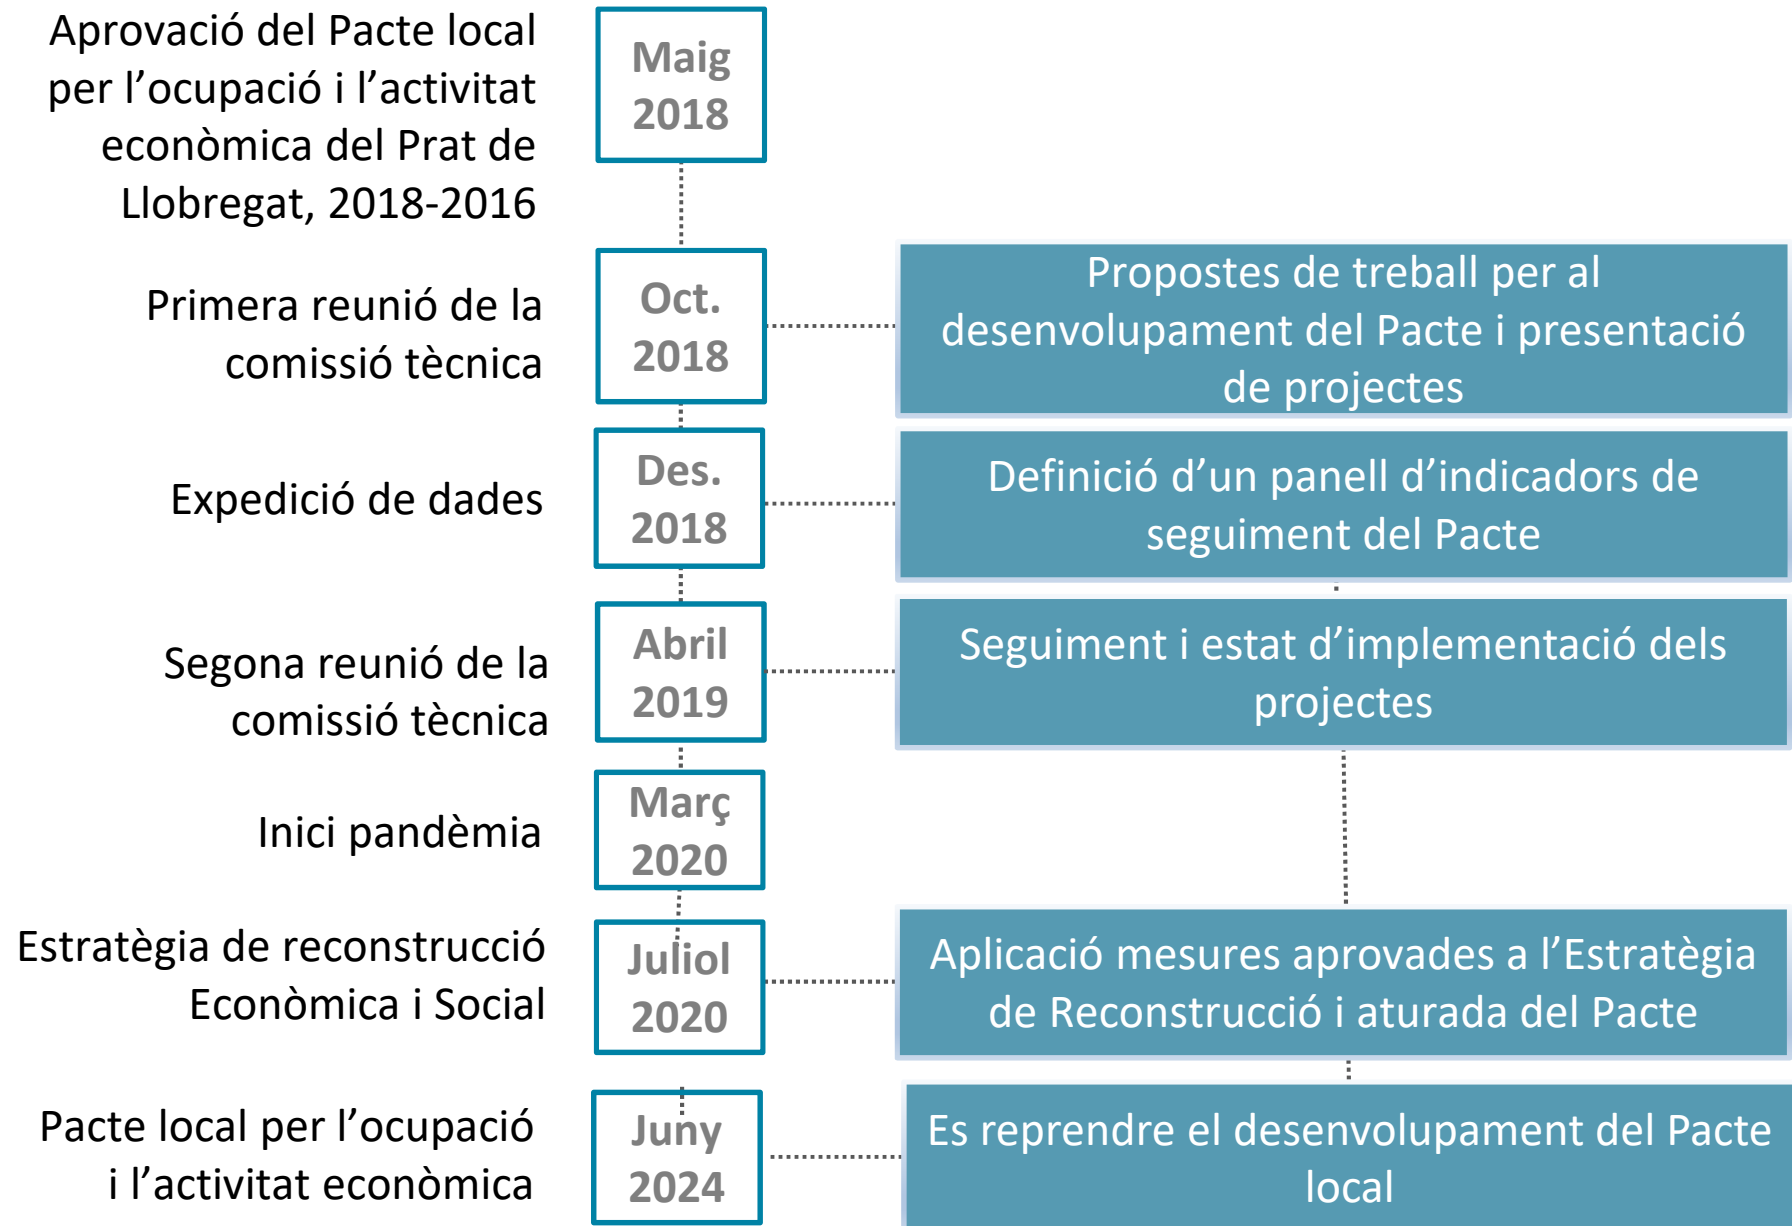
Aprovació del Pacte local per l'ocupació i l'activitat econòmica del Prat de Llobregat, 2018-2016

Maig 2018

Primera reunió de la comissió tècnica

Oct. 2018

Propostes de treball per al desenvolupament del Pacte i presentació de projectes

Expedició de dades

Des. 2018

Definició d'un panell d'indicadors de seguiment del Pacte

Segona reunió de la comissió tècnica

Abril 2019

Seguiment i estat d'implementació dels projectes

Inici pandèmia

Març 2020

Estratègia de reconstrucció Econòmica i Social

Juliol 2020

Aplicació mesures aprovades a l'Estratègia de Reconstrucció i aturada del Pacte

Pacte local per l'ocupació i l'activitat econòmica

Juny 2024

Es reprendre el desenvolupament del Pacte local